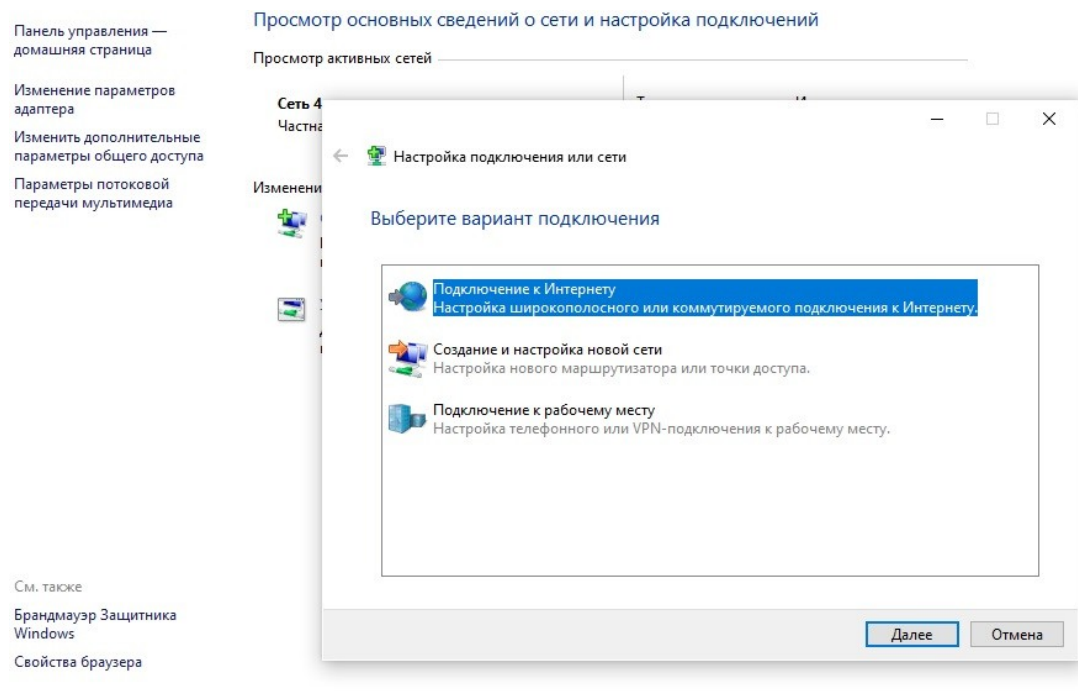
Панель управления — домашняя страница

Изменение параметров адаптера

Изменить дополнительные параметры общего доступа

Параметры потоковой передачи мультимедиа

Просмотр основных сведений о сети и настройка подключений

Просмотр активных сетей

Сеть 4

Частна

Изменени

См. также

Брандмауэр Защитника Windows

Свойства браузера

Настройка подключения или сети

Выберите вариант подключения

Подключение к Интернету
Настройка широкополосного или коммутируемого подключения к Интернету.

Создание и настройка новой сети
Настройка нового маршрутизатора или точки доступа.

Подключение к рабочему месту
Настройка телефонного или VPN-подключения к рабочему месту.

Далее

Отмена